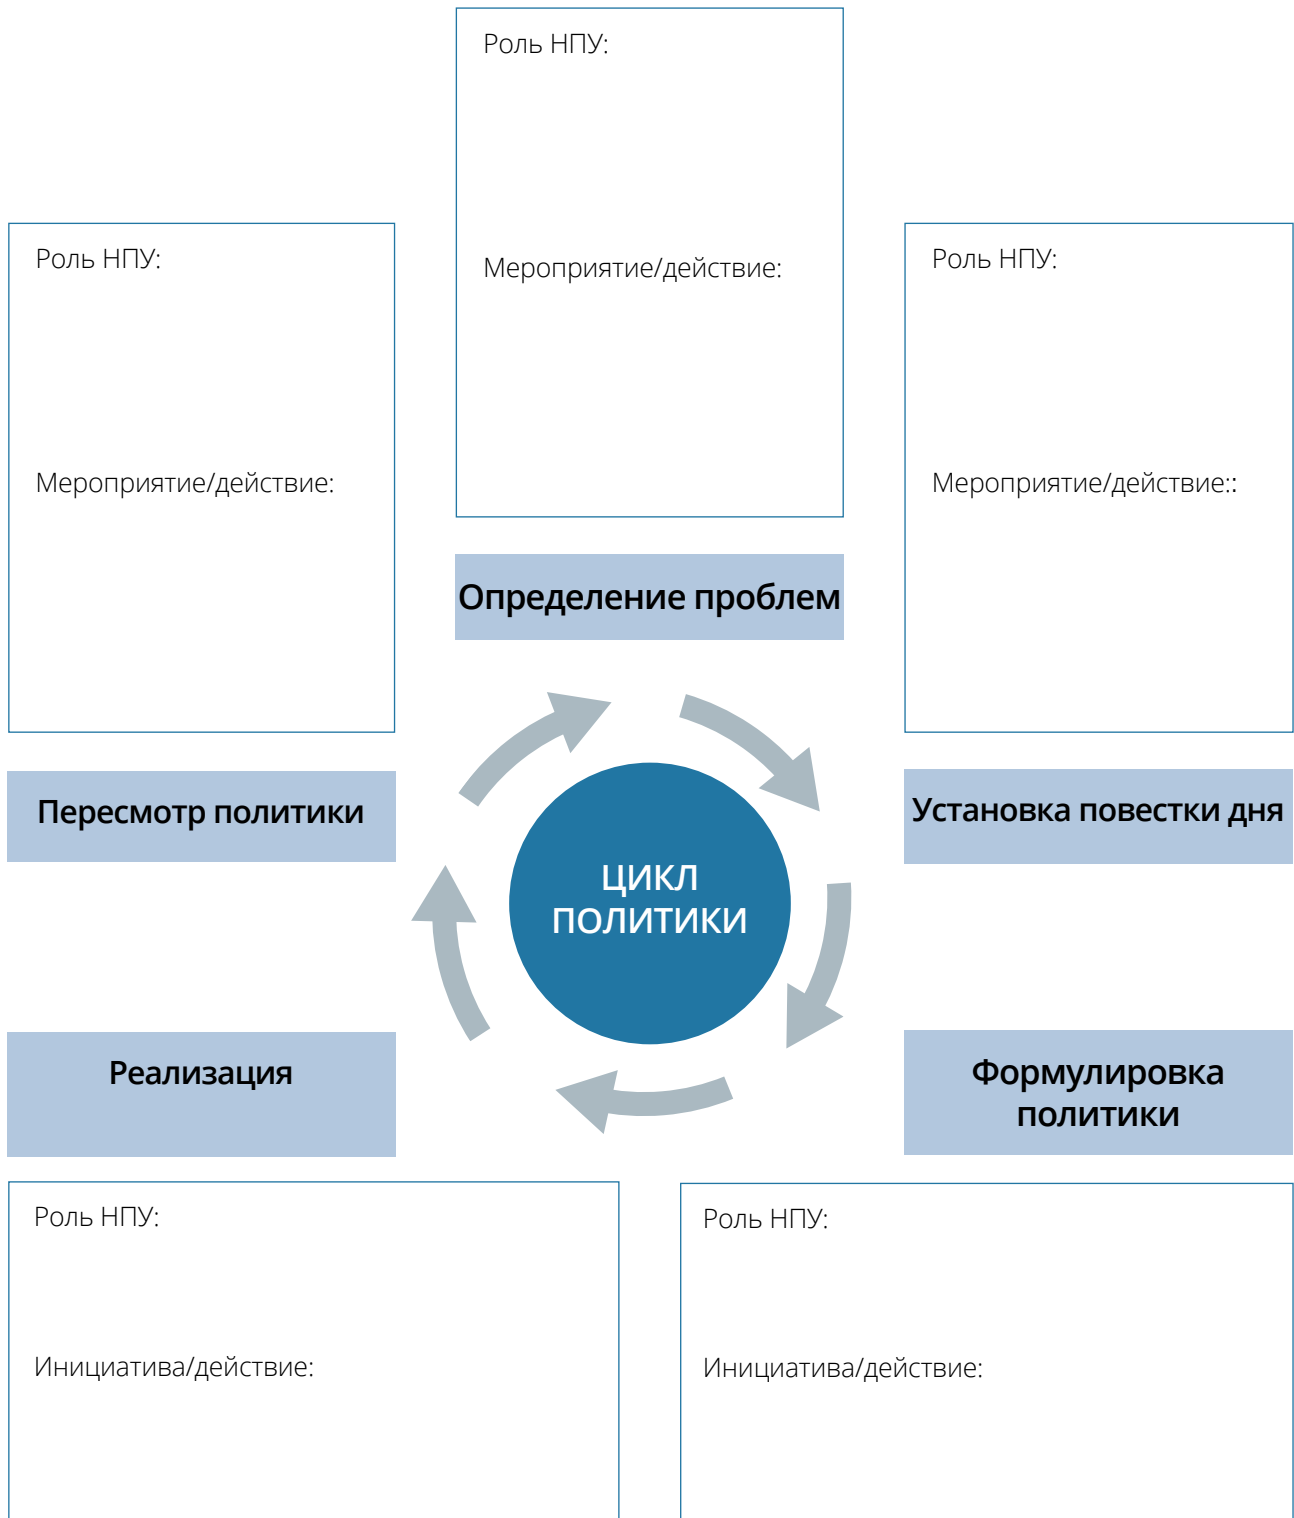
Роль НПУ:

Мероприятие/действие:

Роль НПУ:

Мероприятие/действие:

Роль НПУ:

Мероприятие/действие::

Определение проблем

Пересмотр политики

ЦИКЛ ПОЛИТИКИ

Установка повестки дня

Реализация

Формулировка политики

Роль НПУ:

Инициатива/действие:

Роль НПУ:

Инициатива/действие: